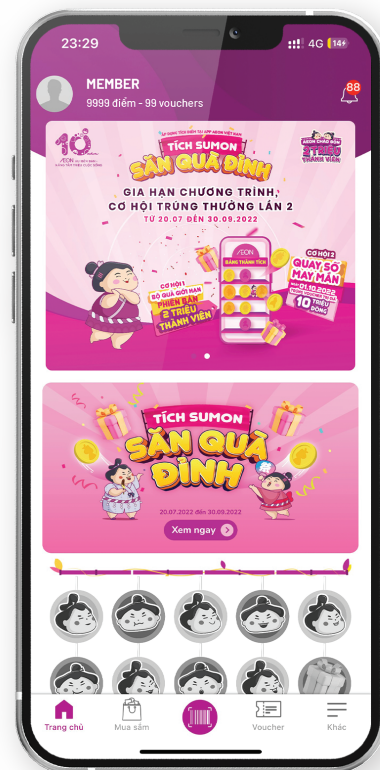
23:29
4G 14+
MEMBER
9999 điểm - 99 vouchers
88

10
AEON

TÍCH SUMON
SĂN QUÀ ĐỈNH
GIA HẠN CHƯƠNG TRÌNH,
CƠ HỘI TRÚNG THƯỞNG LẦN 2
TỪ 20.07 ĐẾN 30.09.2022

AEON
ĐĂNG THÀNH TÍCH

CƠ HỘI 1
BỘ QUÀ GIỚI HẠN
PHIÊN BẢN
2 TRIỆU
THÀNH VIÊN

CƠ HỘI 2
QUAY SỐ
MAY MẮN
01.10.2022
10 TRIỆU
ĐỒNG

TÍCH SUMON
SĂN QUÀ
ĐỈNH
20.07.2022 đến 30.09.2022
Xem ngay

Trang chủ
Mua sắm
Voucher
Khác